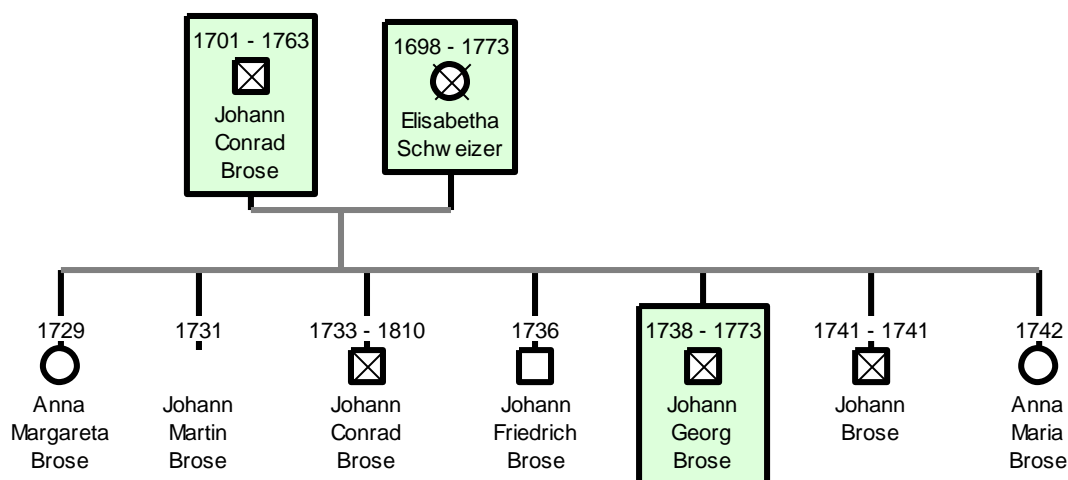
1701 - 1763
Johann Conrad Brose

1698 - 1773
Elisabetha Schw eizer

1729
Anna Margareta Brose

1731
Johann Martin Brose

1733 - 1810
Johann Conrad Brose

1736
Johann Friedrich Brose

1738 - 1773
Johann Georg Brose

1741 - 1741
Johann Brose

1742
Anna Maria Brose